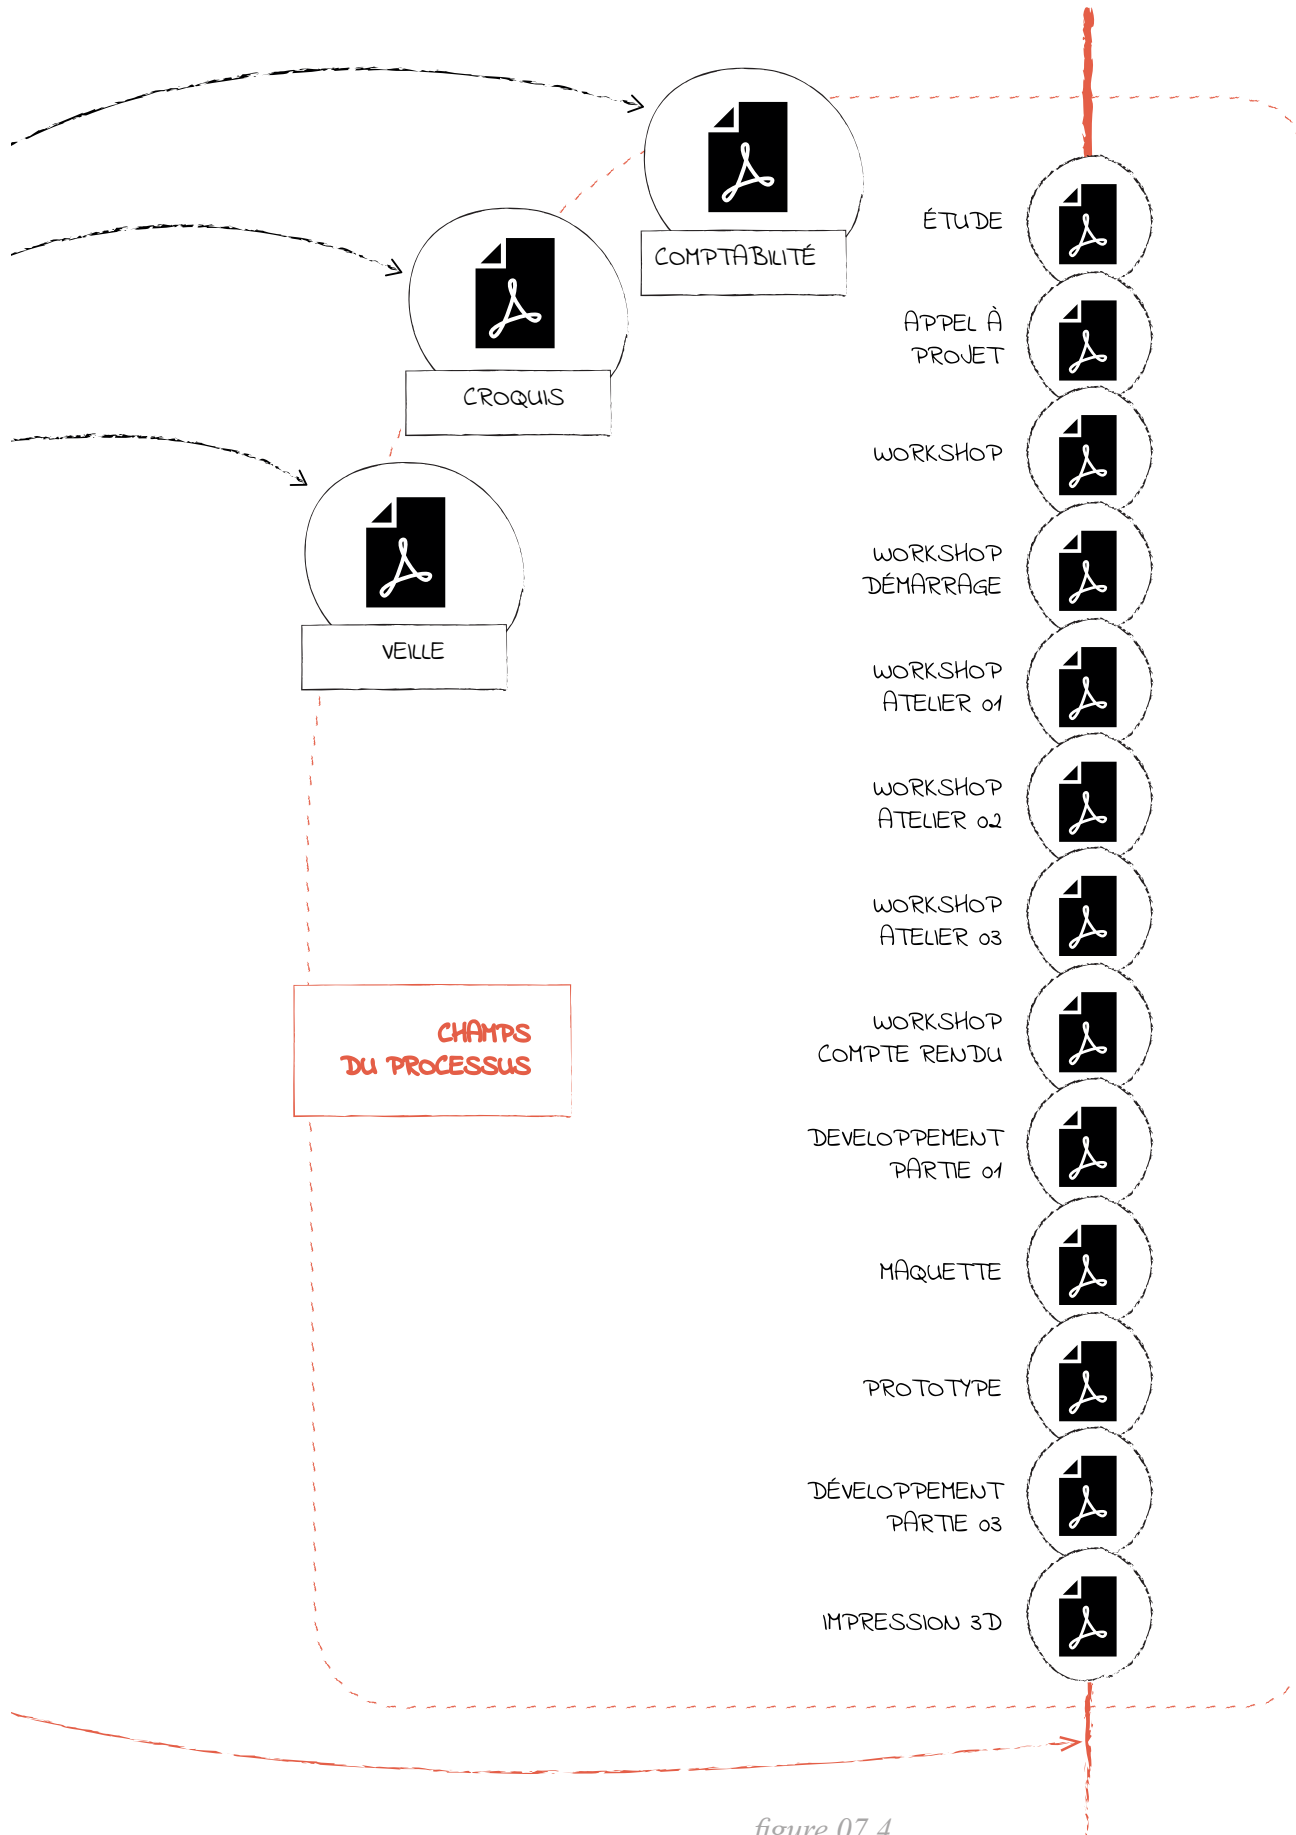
COMPTABILITÉ

CROQUIS

VEILLE

ÉTUDE

APPEL À PROJET

WORKSHOP

WORKSHOP DÉMARRAGE

WORKSHOP ATELIER 01

WORKSHOP ATELIER 02

WORKSHOP ATELIER 03

CHAMPS DU PROCESSUS

WORKSHOP COMPTE RENDU

DEVELOPPEMENT PARTIE 01

MAQUETTE

PROTOTYPE

DÉVELOPPEMENT PARTIE 03

IMPRESSION 3D

figure 07.4